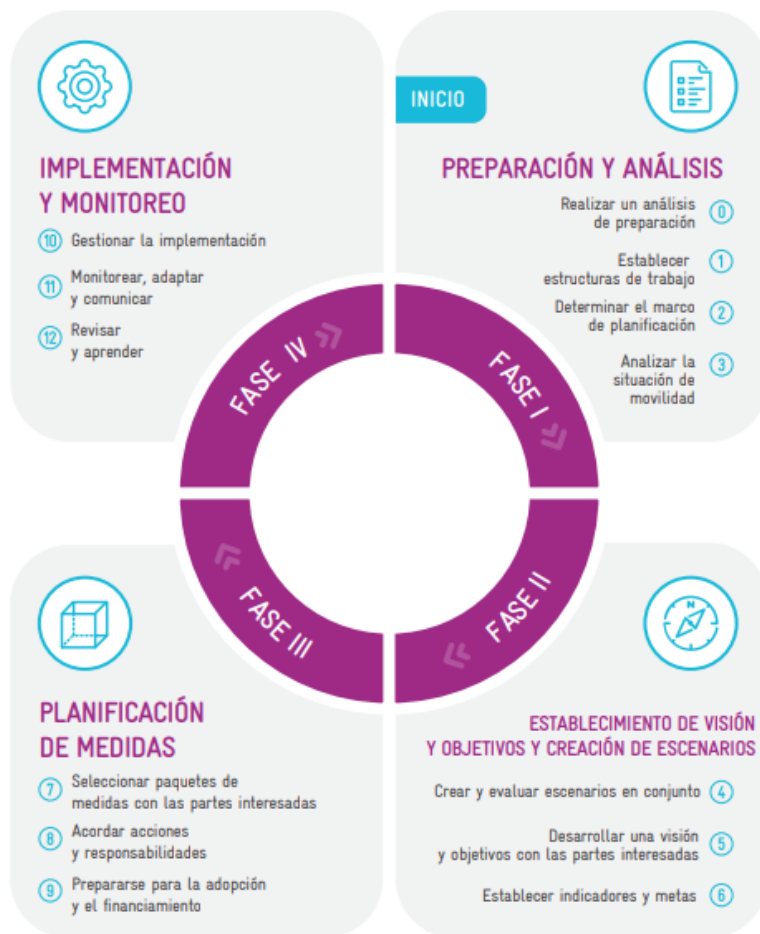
INICIO

PREPARACIÓN Y ANÁLISIS

Realizar un análisis de preparación 0

Establecer estructuras de trabajo 1

Determinar el marco de planificación 2

Analizar la situación de movilidad 3

IMPLEMENTACIÓN Y MONITOREO

10 Gestionar la implementación

11 Monitorear, adaptar y comunicar

12 Revisar y aprender

FASE IV

FASE I

FASE III

FASE II

PLANIFICACIÓN DE MEDIDAS

7 Seleccionar paquetes de medidas con las partes interesadas

8 Acordar acciones y responsabilidades

9 Prepararse para la adopción y el financiamiento

N

ESTABLECIMIENTO DE VISIÓN Y OBJETIVOS Y CREACIÓN DE ESCENARIOS

Crear y evaluar escenarios en conjunto 4

Desarrollar una visión y objetivos con las partes interesadas 5

Establecer indicadores y metas 6